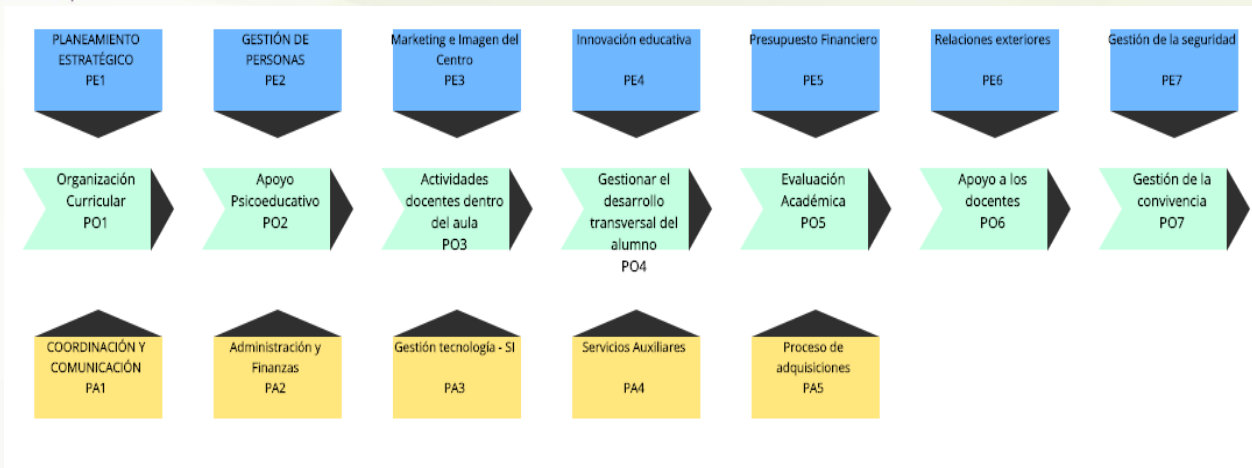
PLANEAMIENTO ESTRATÉGICO
PE1

GESTIÓN DE PERSONAS
PE2

Marketing e Imagen del Centro
PE3

Innovación educativa
PE4

Presupuesto Financiero
PE5

Relaciones exteriores
PE6

Gestión de la seguridad
PE7

Organización Curricular
PO1

Apoyo Psicoeducativo
PO2

Actividades docentes dentro del aula
PO3

Gestionar el desarrollo transversal del alumno
PO4

Evaluación Académica
PO5

Apoyo a los docentes
PO6

Gestión de la convivencia
PO7

COORDINACIÓN Y COMUNICACIÓN
PA1

Administración y Finanzas
PA2

Gestión tecnología - SI
PA3

Servicios Auxiliares
PA4

Proceso de adquisiciones
PA5